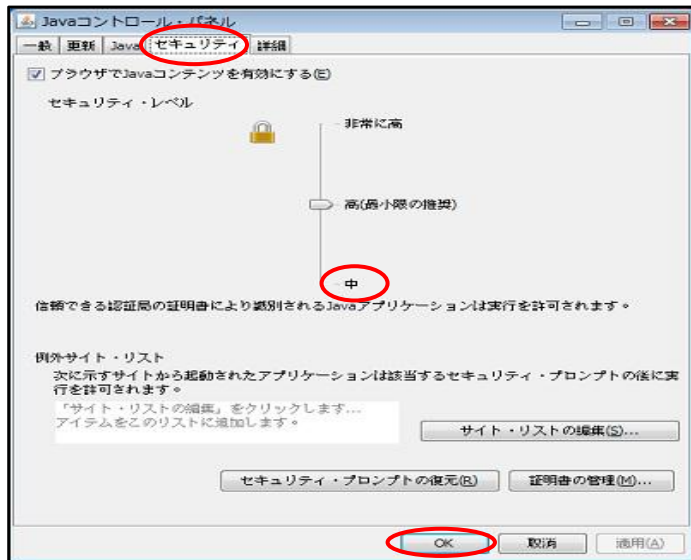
Javaコントロール・パネル

一般 | 更新 | Java | セキュリティ | 詳細

ブラウザでJavaコンテンツを有効にする(E)

セキュリティ・レベル

非常に高

高(最小限の推奨)

中

信頼できる認証局の証明書により識別されるJavaアプリケーションは実行を許可されます。

例外サイト・リスト

次に示すサイトから起動されたアプリケーションは該当するセキュリティ・プロンプトの後に実行を許可されます。

「サイト・リストの編集」をクリックします...
アイテムをこのリストに追加します。

サイト・リストの編集(S)...

セキュリティ・プロンプトの復元(R)

証明書の管理(M)...

OK

取消

適用(A)